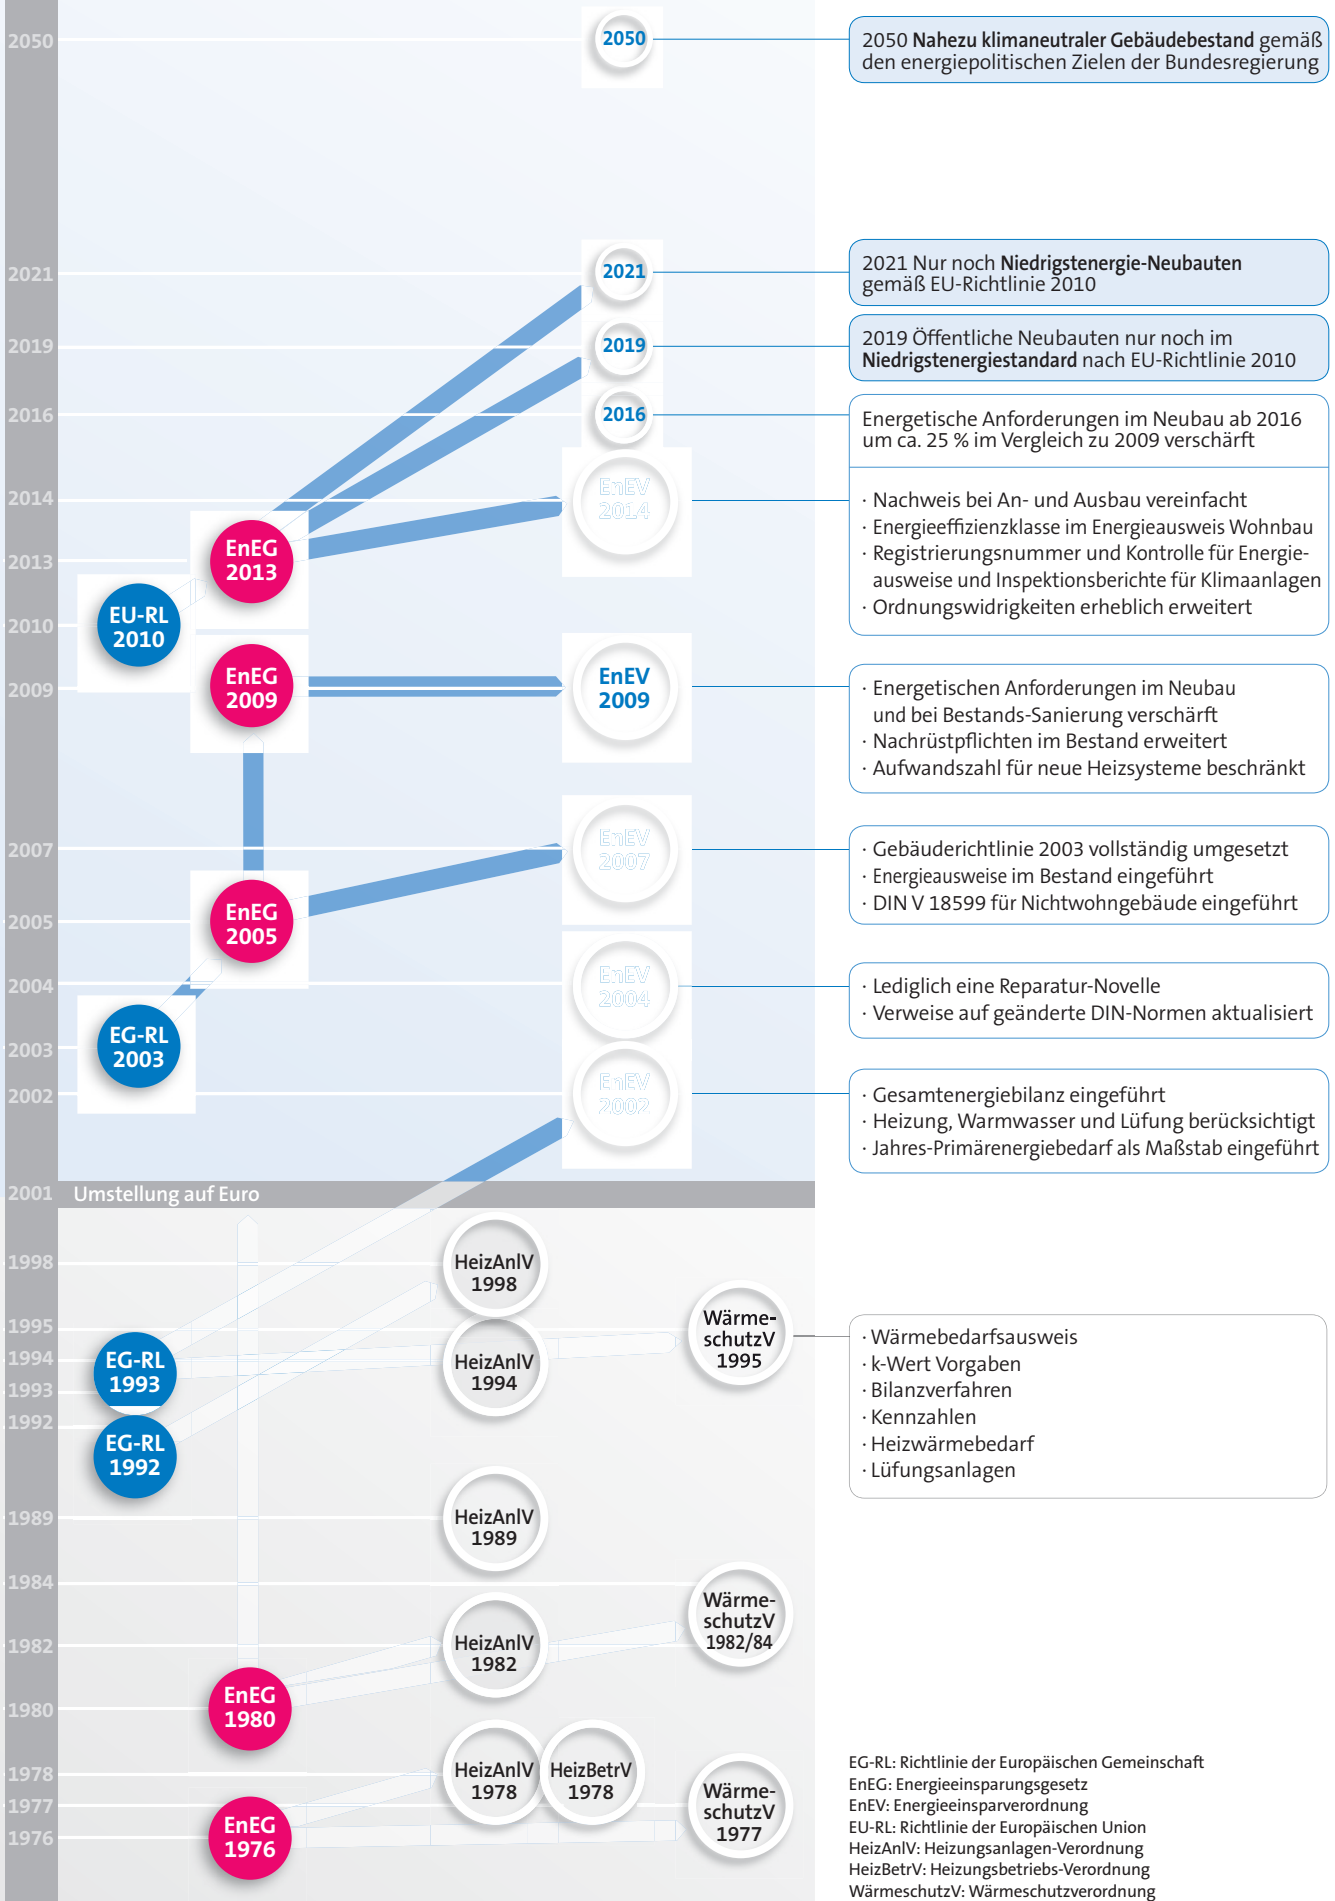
2050
2050
2050 **Nahezu klimaneutraler Gebäudebestand** gemäß den energiepolitischen Zielen der Bundesregierung

2021
2021
2021 Nur noch **Niedrigstenergie-Neubauten** gemäß EU-Richtlinie 2010

2019
2019
2019 Öffentliche Neubauten nur noch im **Niedrigstenergiestandard** nach EU-Richtlinie 2010

2016
2016
Energetische Anforderungen im Neubau ab 2016 um ca. 25 % im Vergleich zu 2009 verschärft

2014
EnEV 2014
· Nachweis bei An- und Ausbau vereinfacht
· Energieeffizienzklasse im Energieausweis Wohnbau
· Registrierungsnummer und Kontrolle für Energieausweise und Inspektionsberichte für Klimaanlagen
· Ordnungswidrigkeiten erheblich erweitert

2013
EnEG 2013
2010
EU-RL 2010
2009
EnEG 2009
EnEV 2009
· Energetischen Anforderungen im Neubau und bei Bestands-Sanierung verschärft
· Nachrüstpflichten im Bestand erweitert
· Aufwandszahl für neue Heizsysteme beschränkt

2007
EnEV 2007
· Gebäuderichtlinie 2003 vollständig umgesetzt
· Energieausweise im Bestand eingeführt
· DIN V 18599 für Nichtwohngebäude eingeführt

2005
EnEG 2005
2004
EnEV 2004
· Lediglich eine Reparatur-Novelle
· Verweise auf geänderte DIN-Normen aktualisiert

2003
EG-RL 2003
2002
EnEV 2002
· Gesamtenergiebilanz eingeführt
· Heizung, Warmwasser und Lüfung berücksichtigt
· Jahres-Primärenergiebedarf als Maßstab eingeführt

2001 Umstellung auf Euro

1998
HeizAnlV 1998
1995
Wärmeschutz V 1995
1994
HeizAnlV 1994
1993
EG-RL 1993
1992
EG-RL 1992
· Wärmebedarfsausweis
· k-Wert Vorgaben
· Bilanzverfahren
· Kennzahlen
· Heizwärmebedarf
· Lüfungsanlagen

1989
HeizAnlV 1989
1984
Wärmeschutz V 1982/84
1982
HeizAnlV 1982
1980
EnEG 1980
1978
HeizAnlV 1978
HeizBetrV 1978
1977
Wärmeschutz V 1977
1976
EnEG 1976

EG-RL: Richtlinie der Europäischen Gemeinschaft
EnEG: Energieeinsparungsgesetz
EnEV: Energieeinsparverordnung
EU-RL: Richtlinie der Europäischen Union
HeizAnlV: Heizungsanlagen-Verordnung
HeizBetrV: Heizungsbetriebs-Verordnung
WärmeschutzV: Wärmeschutzverordnung